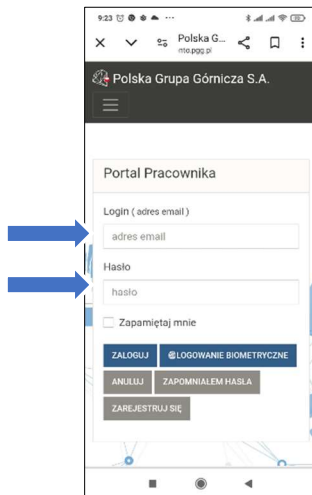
9:23
Polska G...
mto.pgg.pl

Polska Grupa Górnicza S.A.

Portal Pracownika

Login ( adres email )
adres email

Hasło
hasło

Zapamiętaj mnie

ZALOGUJ
LOGOWANIE BIOMETRYCZNE
ANULUJ
ZAPOMNIAŁEM HASŁA
ZAREJESTRUJ SIĘ